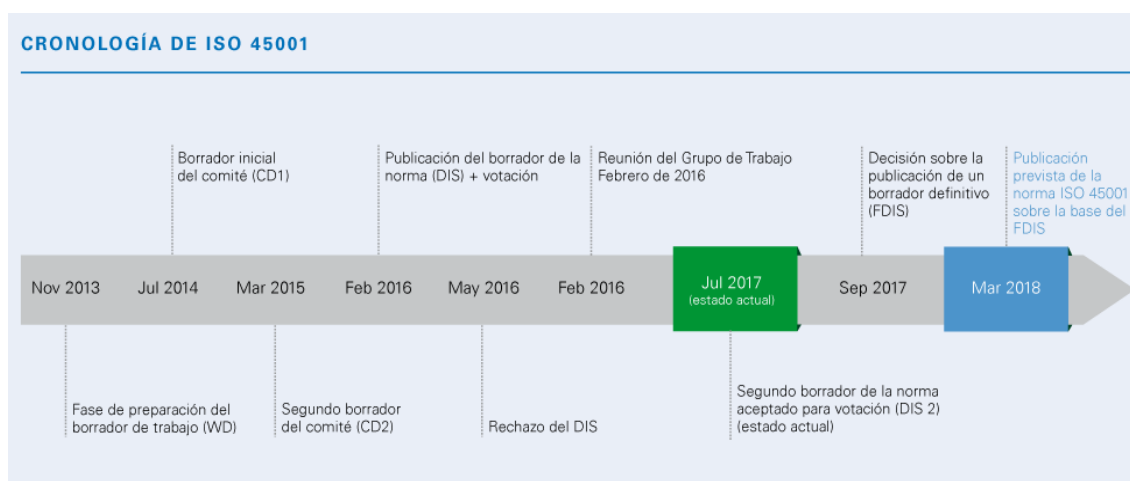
CRONOLOGÍA DE ISO 45001

Borrador inicial del comité (CD1)

Publicación del borrador de la norma (DIS) + votación

Reunión del Grupo de Trabajo Febrero de 2016

Decisión sobre la publicación de un borrador definitivo (FDIS)

Publicación prevista de la norma ISO 45001 sobre la base del FDIS

Nov 2013

Jul 2014

Mar 2015

Feb 2016

May 2016

Feb 2016

Jul 2017
(estado actual)

Sep 2017

Mar 2018

Fase de preparación del borrador de trabajo (WD)

Segundo borrador del comité (CD2)

Rechazo del DIS

Segundo borrador de la norma aceptado para votación (DIS 2) (estado actual)